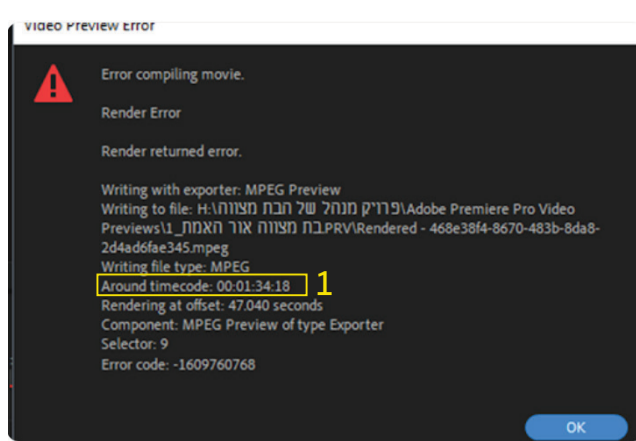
Video Preview Error

Error compiling movie.

Render Error

Render returned error.

Writing with exporter: MPEG Preview
Writing to file: H:\פרויק מנהל של חבת מצווה\Adobe Premiere Pro Video Previews\בת מצווה אור האמת_1.PRV\Rendered - 468e38f4-8670-483b-8da8-2d4ad6fae345.mpeg
Writing file type: MPEG
Around timecode: 00:01:34:18
Rendering at offset: 47.040 seconds
Component: MPEG Preview of type Exporter
Selector: 9
Error code: -1609760768

1

OK